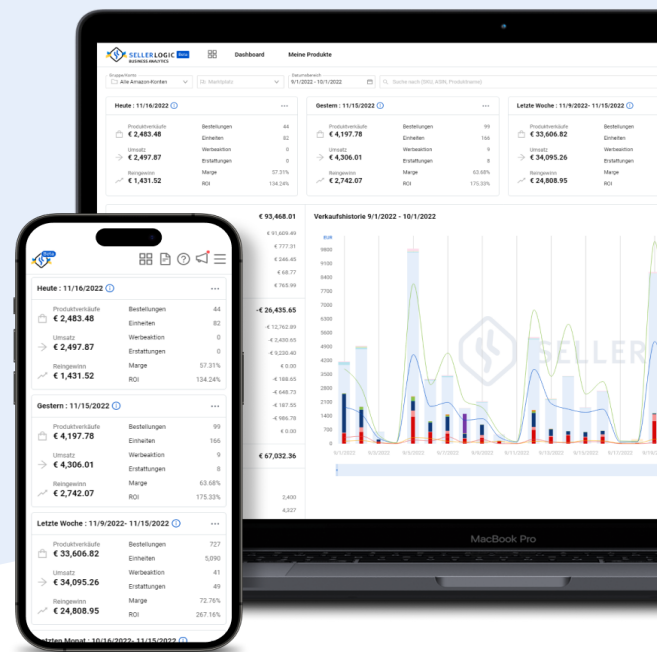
SELLERLOGIC Beta
BUSINESS ANALYTICS
Dashboard
Meine Produkte
Gruppe/Konto
Alle Amazon-Konten
Datumsbereich
9/1/2022 - 10/1/2022
Suche nach (SKU, ASIN, Produktname)

Heute : 11/16/2022
Produktverkäufe
€ 2,483.48
Bestellungen 44
Einheiten 82
Umsatz
€ 2,497.87
Werbeaktion 0
Erstattungen 0
Reingewinn
€ 1,431.52
Marge 57.31%
ROI 134.24%

Gestern : 11/15/2022
Produktverkäufe
€ 4,197.78
Bestellungen 99
Einheiten 166
Umsatz
€ 4,306.01
Werbeaktion 9
Erstattungen 8
Reingewinn
€ 2,742.07
Marge 63.68%
ROI 175.33%

Letzte Woche : 11/9/2022 - 11/15/2022
Produktverkäufe
€ 33,606.82
Bestellungen
Einheiten
Umsatz
€ 34,095.26
Werbeaktion
Erstattungen
Reingewinn
€ 24,808.95
Marge
ROI

€ 93,468.01
€ 91,609.49
€ 777.01
€ 246.45
€ 68.77
€ 765.99
-€ 26,435.65
-€ 12,762.99
-€ 2,490.65
-€ 9,220.40
€ 0.00
-€ 188.65
-€ 648.73
-€ 187.55
-€ 486.78
€ 0.00
€ 67,032.36
2,400
4,327

Verkaufshistorie 9/1/2022 - 10/1/2022
EUR
9800
9100
8400
7700
7000
6300
5600
4900
4200
3500
2800
2100
1400
700
0
9/1/2022
9/3/2022
9/5/2022
9/7/2022
9/9/2022
9/11/2022
9/13/2022
9/15/2022
9/17/2022
9/19/2022
SELLER

MacBook Pro

Beta
Heute : 11/16/2022
Produktverkäufe
€ 2,483.48
Bestellungen 44
Einheiten 82
Umsatz
€ 2,497.87
Werbeaktion 0
Erstattungen 0
Reingewinn
€ 1,431.52
Marge 57.31%
ROI 134.24%

Gestern : 11/15/2022
Produktverkäufe
€ 4,197.78
Bestellungen 99
Einheiten 166
Umsatz
€ 4,306.01
Werbeaktion 9
Erstattungen 8
Reingewinn
€ 2,742.07
Marge 63.68%
ROI 175.33%

Letzte Woche : 11/9/2022- 11/15/2022
Produktverkäufe
€ 33,606.82
Bestellungen 727
Einheiten 5,090
Umsatz
€ 34,095.26
Werbeaktion 41
Erstattungen 49
Reingewinn
€ 24,808.95
Marge 72.76%
ROI 267.16%

Letzten Monat : 10/16/2022- 11/15/2022